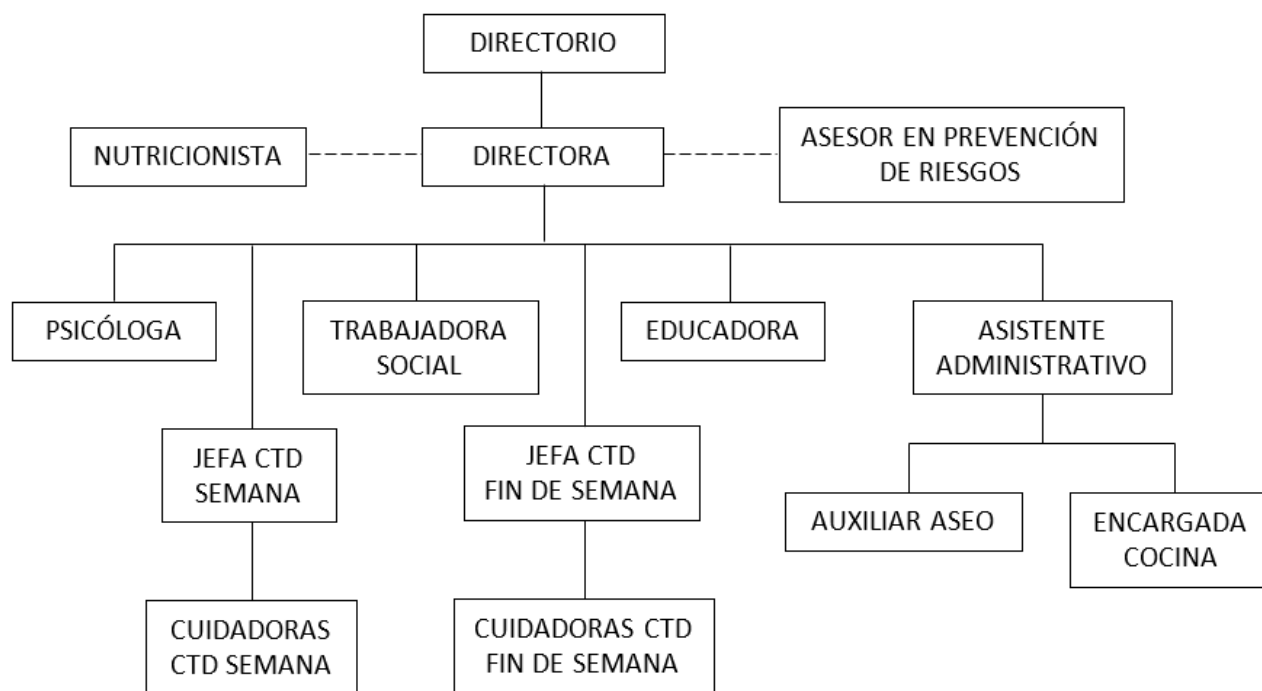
DIRECTORIO

NUTRICIONISTA

DIRECTORA

ASESOR EN PREVENCIÓN DE RIESGOS

PSICÓLOGA

TRABAJADORA SOCIAL

EDUCADORA

ASISTENTE ADMINISTRATIVO

JEFA CTD SEMANA

JEFA CTD FIN DE SEMANA

AUXILIAR ASEO

ENCARGADA COCINA

CUIDADORAS CTD SEMANA

CUIDADORAS CTD FIN DE SEMANA